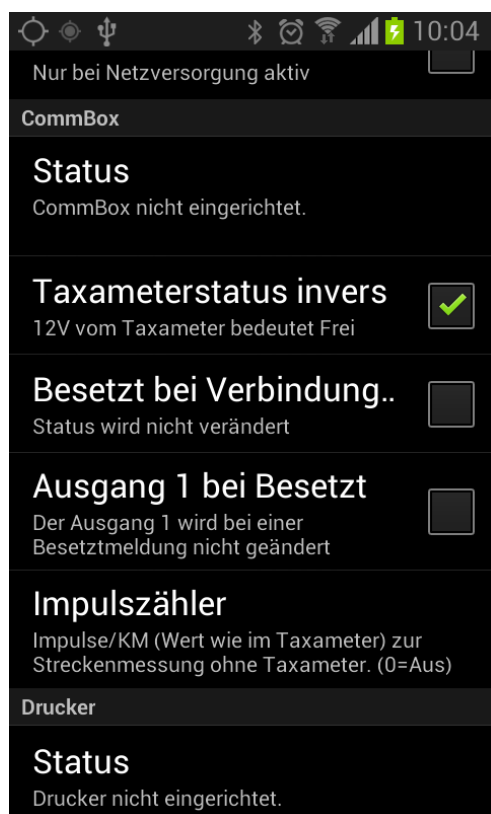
10:04

Nur bei Netzversorgung aktiv

CommBox

Status
CommBox nicht eingerichtet.

Taxameterstatus invers
12V vom Taxameter bedeutet Frei

Besetzt bei Verbindung..
Status wird nicht verändert

Ausgang 1 bei Besetzt
Der Ausgang 1 wird bei einer Besetztmeldung nicht geändert

Impulszähler
Impulse/KM (Wert wie im Taxameter) zur Streckenmessung ohne Taxameter. (0=Aus)

Drucker

Status
Drucker nicht eingerichtet.